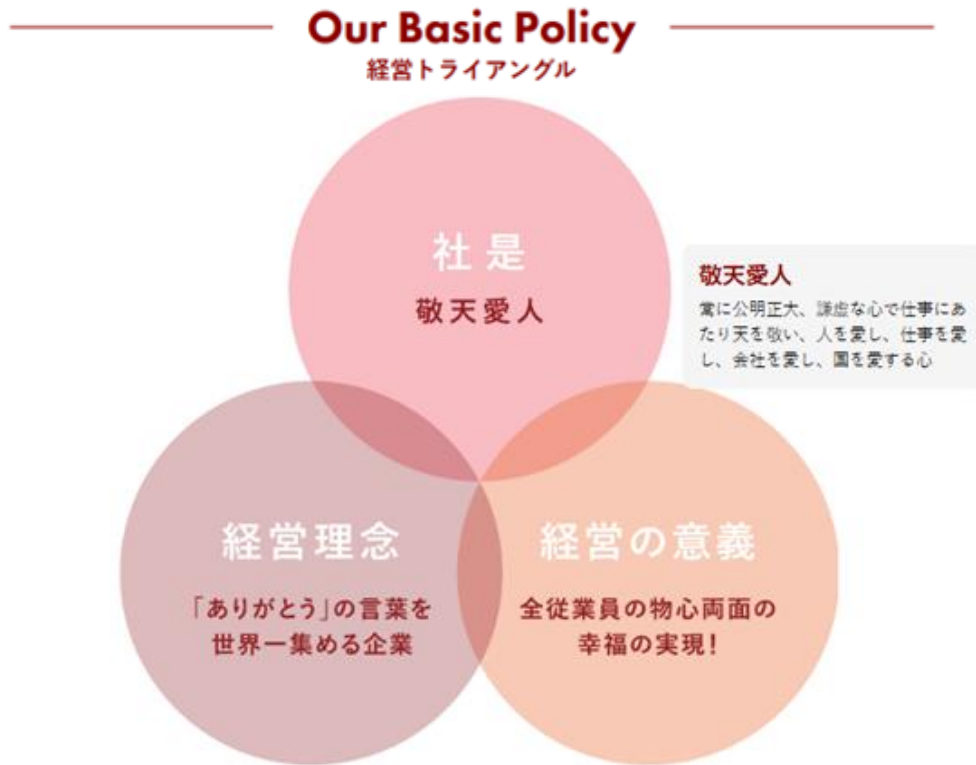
Our Basic Policy
経営トライアングル

社是
敬天愛人

敬天愛人
常に公明正大、謙虚な心で仕事にあたり天を敬い、人を愛し、仕事を愛し、会社を愛し、国を愛する心

経営理念
「ありがとう」の言葉を世界一集める企業

経営の意義
全従業員の物心両面の幸福の実現！